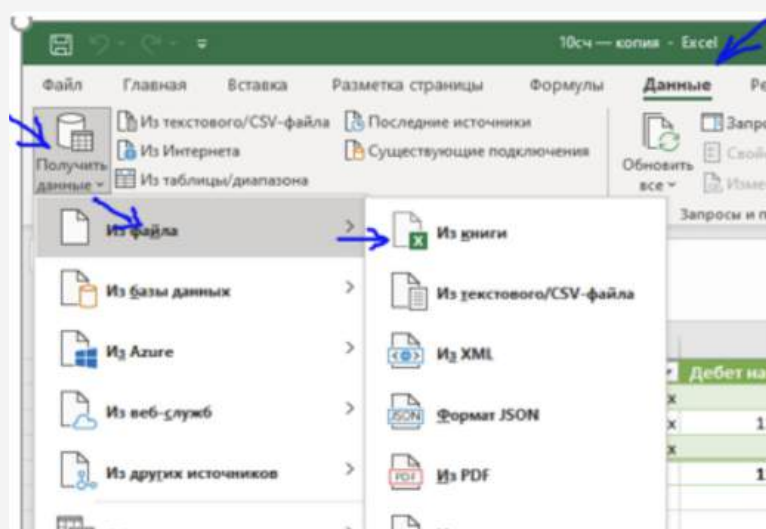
10сч — копия - Excel

Файл
Главная
Вставка
Разметка страницы
Формулы
Данные
Ре

Получить данные
Из текстового/CSV-файла
Из Интернета
Из таблицы/диапазона
Последние источники
Существующие подключения
Обновить все
Запро
Свой
Изме
Запросы и п

Из файла
Из базы данных
Из Azure
Из веб-служб
Из других источников

Из книги
Из текстового/CSV-файла
Из XML
Формат JSON
Из PDF

Дебет на
x
x
1
x
1
JSON
PDF